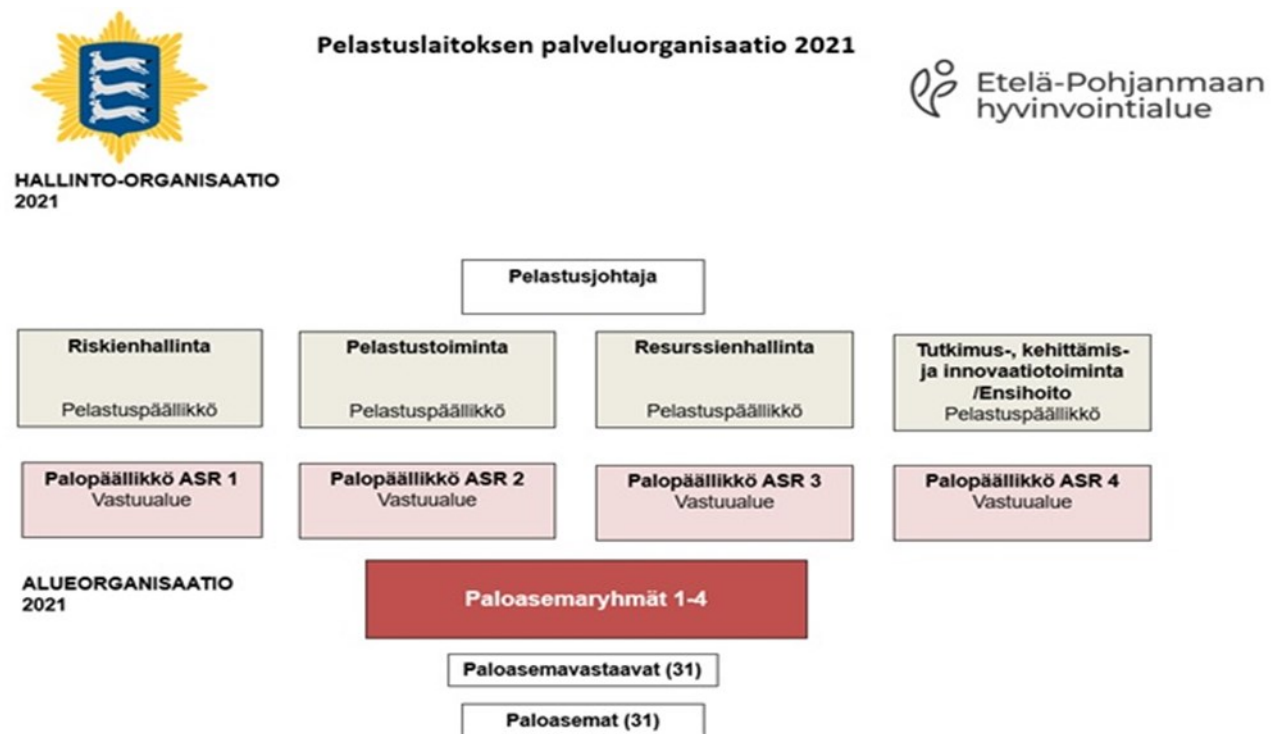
Pelastuslaitoksen palveluorganisaatio 2021

Etelä-Pohjanmaan hyvinvointialue

HALLINTO-ORGANISAATIO 2021

Pelastusjohtaja

Riskienhallinta

Pelastuspäällikkö

Pelastustoiminta

Pelastuspäällikkö

Resurssienhallinta

Pelastuspäällikkö

Tutkimus-, kehittämis- ja innovaatiotoiminta /Ensihoito

Pelastuspäällikkö

Palopäällikkö ASR 1
Vastuualue

Palopäällikkö ASR 2
Vastuualue

Palopäällikkö ASR 3
Vastuualue

Palopäällikkö ASR 4
Vastuualue

ALUEORGANISAATIO 2021

Paloasemaryhmät 1-4

Paloasemavastaavat (31)

Paloasemat (31)